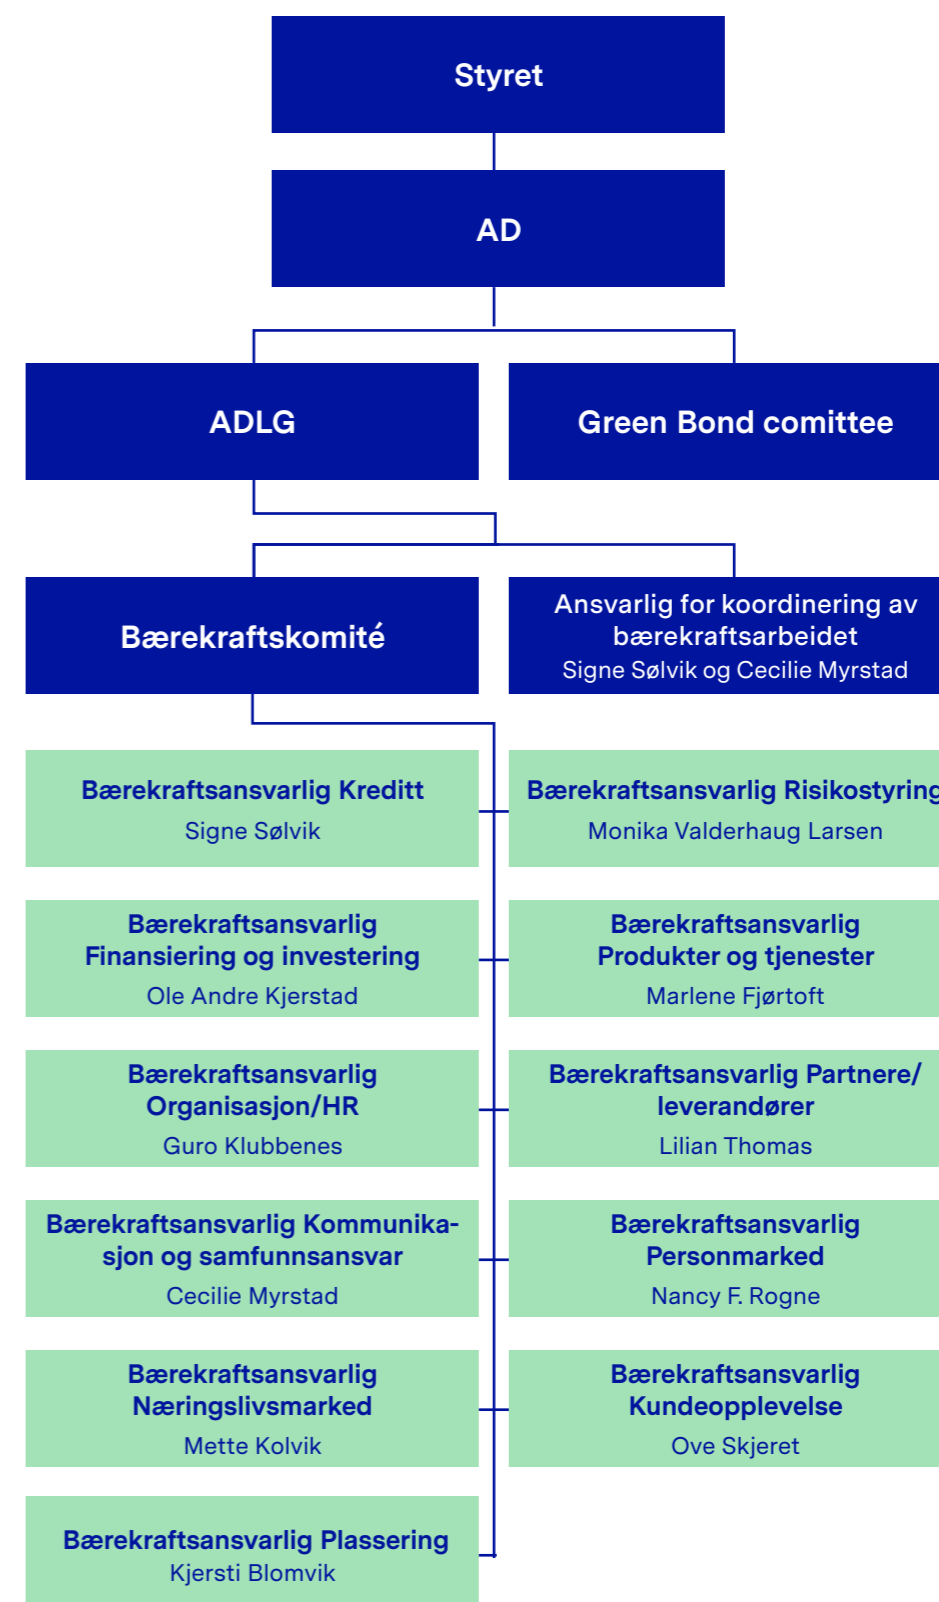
Styret

AD

ADLG

Green Bond comittee

Bærekraftskomité

Ansvarlig for koordinering av bærekraftsarbeidet
Signe Sølvik og Cecilie Myrstad

Bærekraftsansvarlig Kreditt
Signe Sølvik

Bærekraftsansvarlig Risikostyring
Monika Valderhaug Larsen

Bærekraftsansvarlig Finansiering og investering
Ole Andre Kjerstad

Bærekraftsansvarlig Produkter og tjenester
Marlene Fjørtoft

Bærekraftsansvarlig Organisasjon/HR
Guro Klubbenes

Bærekraftsansvarlig Partnere/ leverandører
Lilian Thomas

Bærekraftsansvarlig Kommunikasjon og samfunnsansvar
Cecilie Myrstad

Bærekraftsansvarlig Personmarked
Nancy F. Rogne

Bærekraftsansvarlig Næringslivsmarked
Mette Kolvik

Bærekraftsansvarlig Kundeopplevelse
Ove Skjeret

Bærekraftsansvarlig Plassering
Kjersti Blomvik